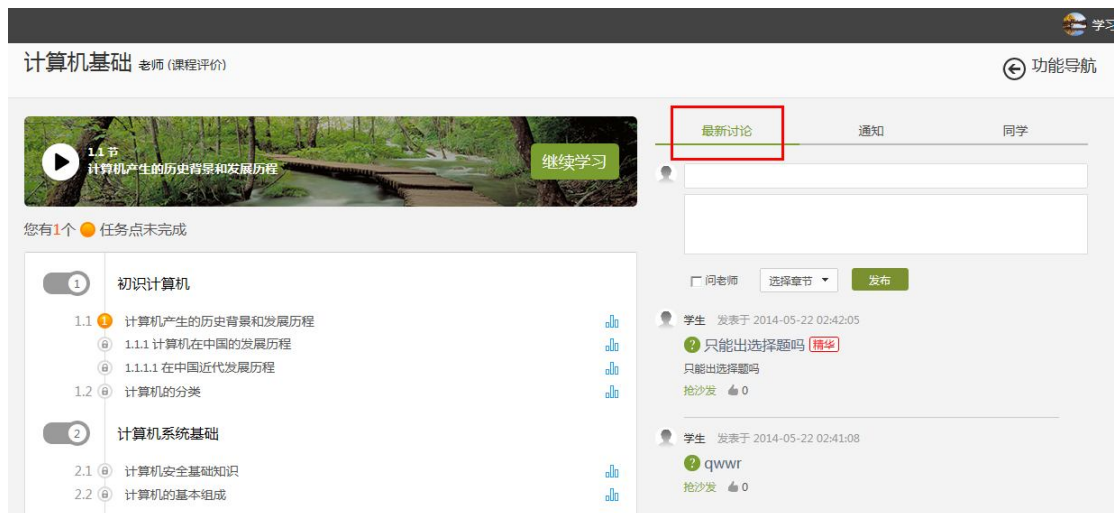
学习

计算机基础 老师 (课程评价)

功能导航

1.1 节
计算机产生的历史背景和发展历程

继续学习

您有1个 任务点未完成

1 初识计算机

1.1 1 计算机产生的历史背景和发展历程

1.1.1 计算机在中国的发展历程

1.1.1.1 在中国近代发展历程

1.2 计算机的分类

2 计算机系统基础

2.1 计算机安全基础知识

2.2 计算机的基本组成

最新讨论 | 通知 | 同学

问老师 | 选择章节 | 发布

学生 发表于 2014-05-22 02:42:05

只能出选择题吗 精华

只能出选择题吗

抢沙发 0

学生 发表于 2014-05-22 02:41:08

qwwr

抢沙发 0